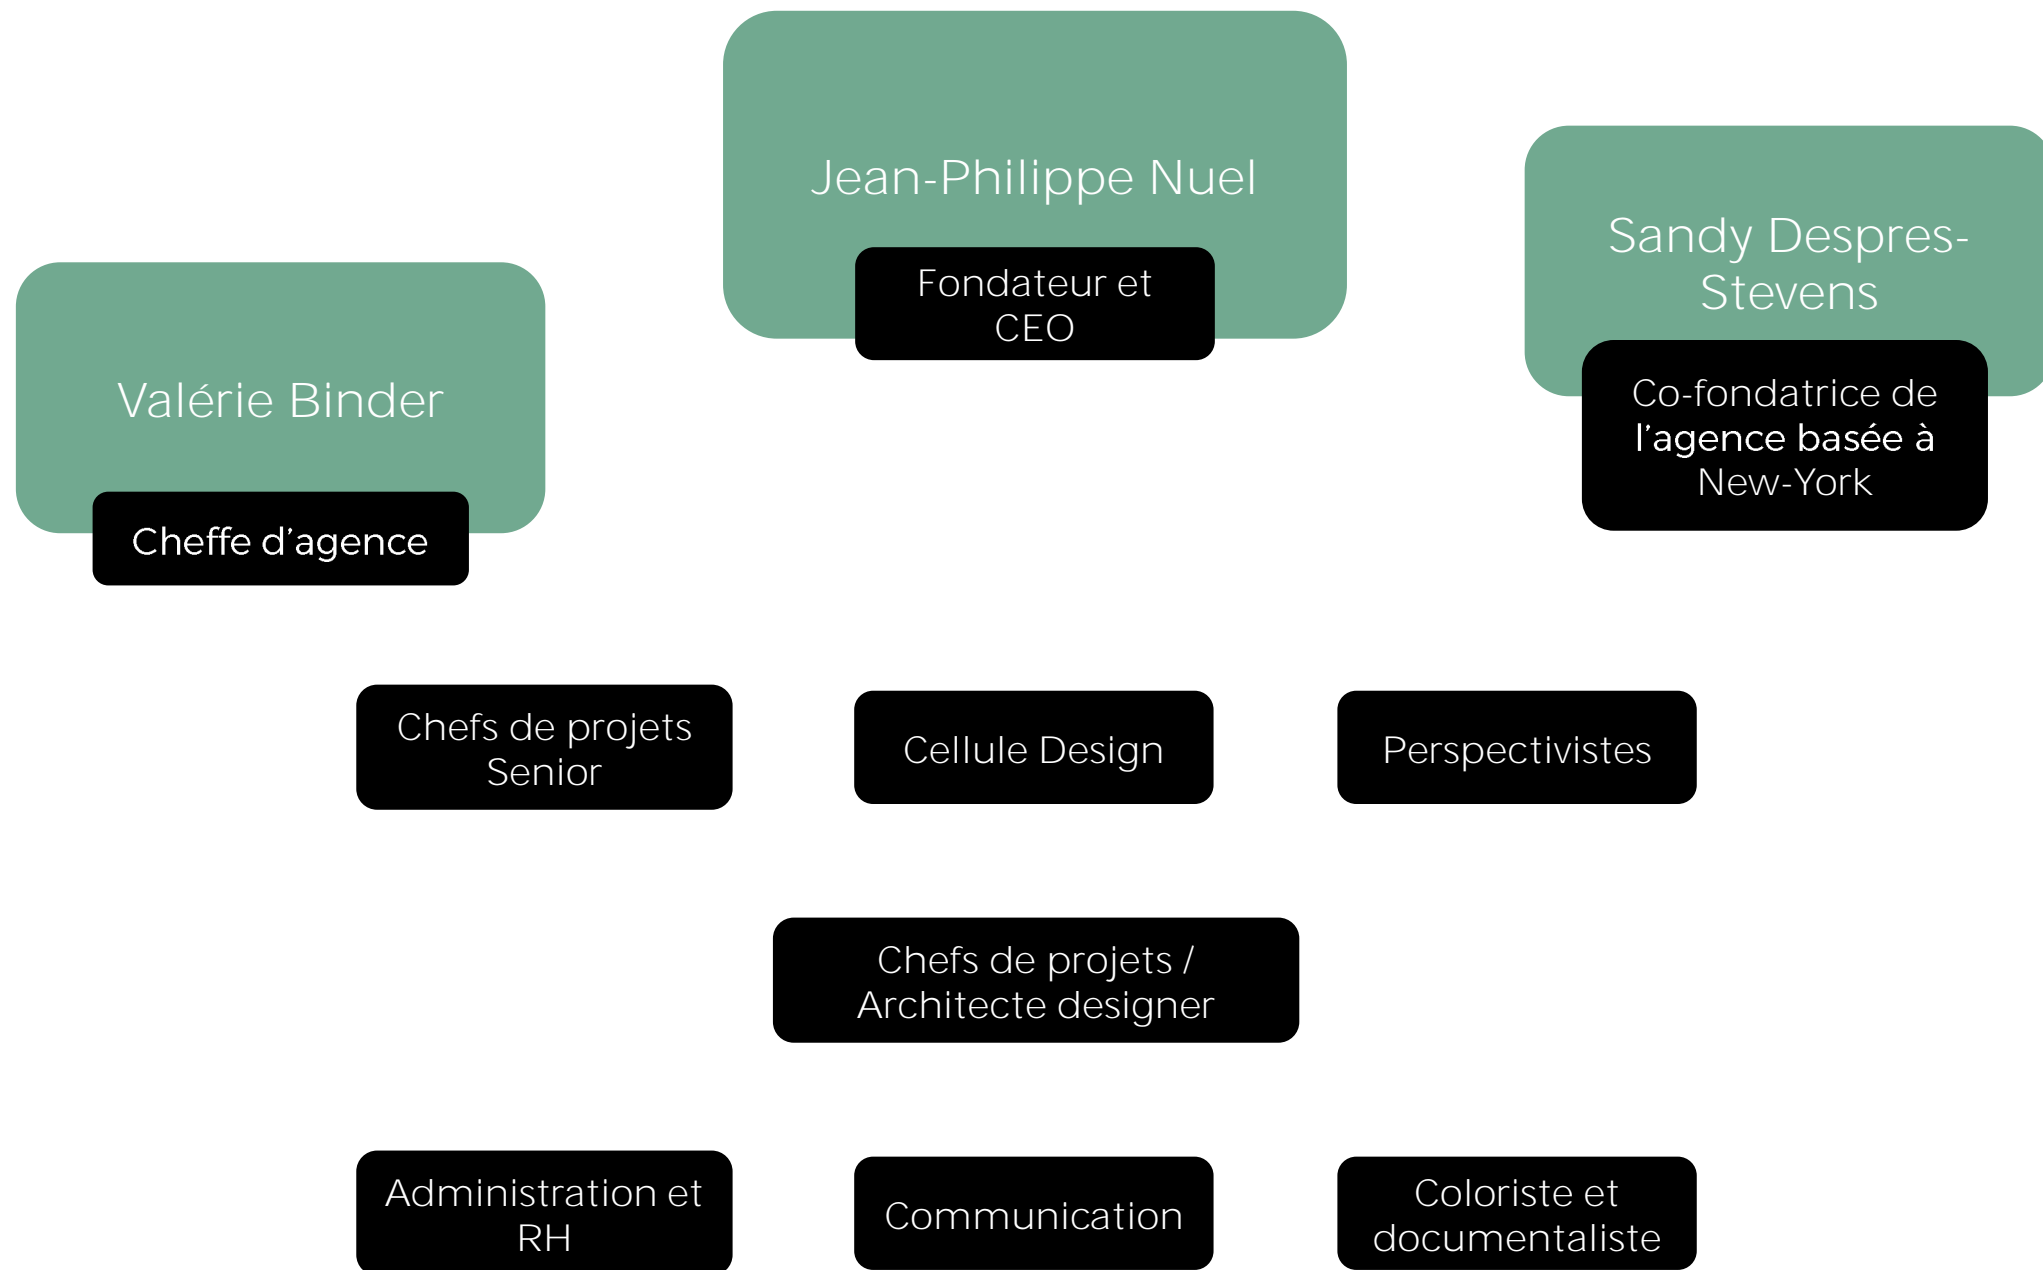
Jean-Philippe Nuel

Fondateur et CEO

Sandy Despres-Stevens

Co-fondatrice de l'agence basée à New-York

Valérie Binder

Cheffe d'agence

Chefs de projets Senior

Cellule Design

Perspectivistes

Chefs de projets / Architecte designer

Administration et RH

Communication

Coloriste et documentaliste